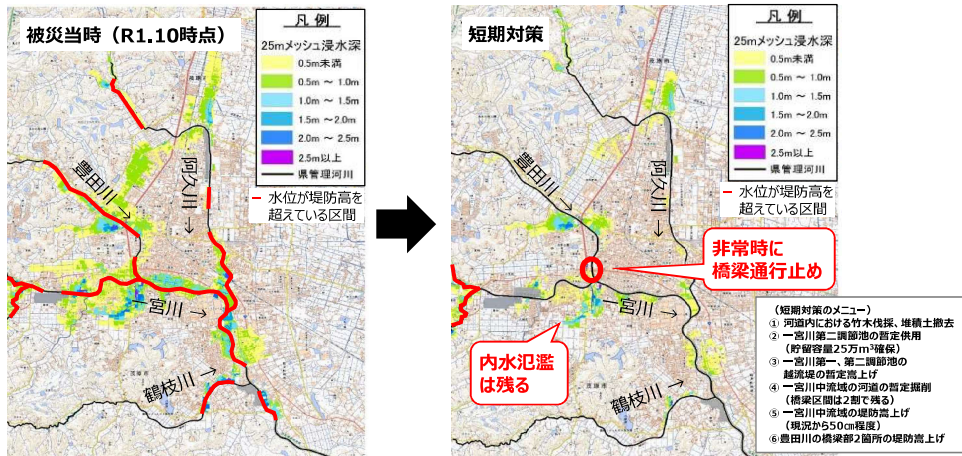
被災当時（R1.10時点）

凡 例
25mメッシュ浸水深
0.5m未満
0.5m ～ 1.0m
1.0m ～ 1.5m
1.5m ～ 2.0m
2.0m ～ 2.5m
2.5m以上
県管理河川
水位が堤防高を超えている区間

豊田川
阿久川
一宮川
鶴枝川

短期対策

凡 例
25mメッシュ浸水深
0.5m未満
0.5m ～ 1.0m
1.0m ～ 1.5m
1.5m ～ 2.0m
2.0m ～ 2.5m
2.5m以上
県管理河川
水位が堤防高を超えている区間

豊田川
阿久川
一宮川
鶴枝川

非常時に橋梁通行止め

内水氾濫は残る

（短期対策のメニュー）
① 河道内における竹木伐採、堆積土撤去
② 一宮川第二調節池の暫定供用（貯留容量25万m³確保）
③ 一宮川第一、第二調節池の越流堤の暫定嵩上げ
④ 一宮川中流域の河道の暫定掘削（橋梁区間は2割で残る）
⑤ 一宮川中流域の堤防嵩上げ（現況から50cm程度）
⑥ 豊田川の橋梁部2箇所の堤防嵩上げ